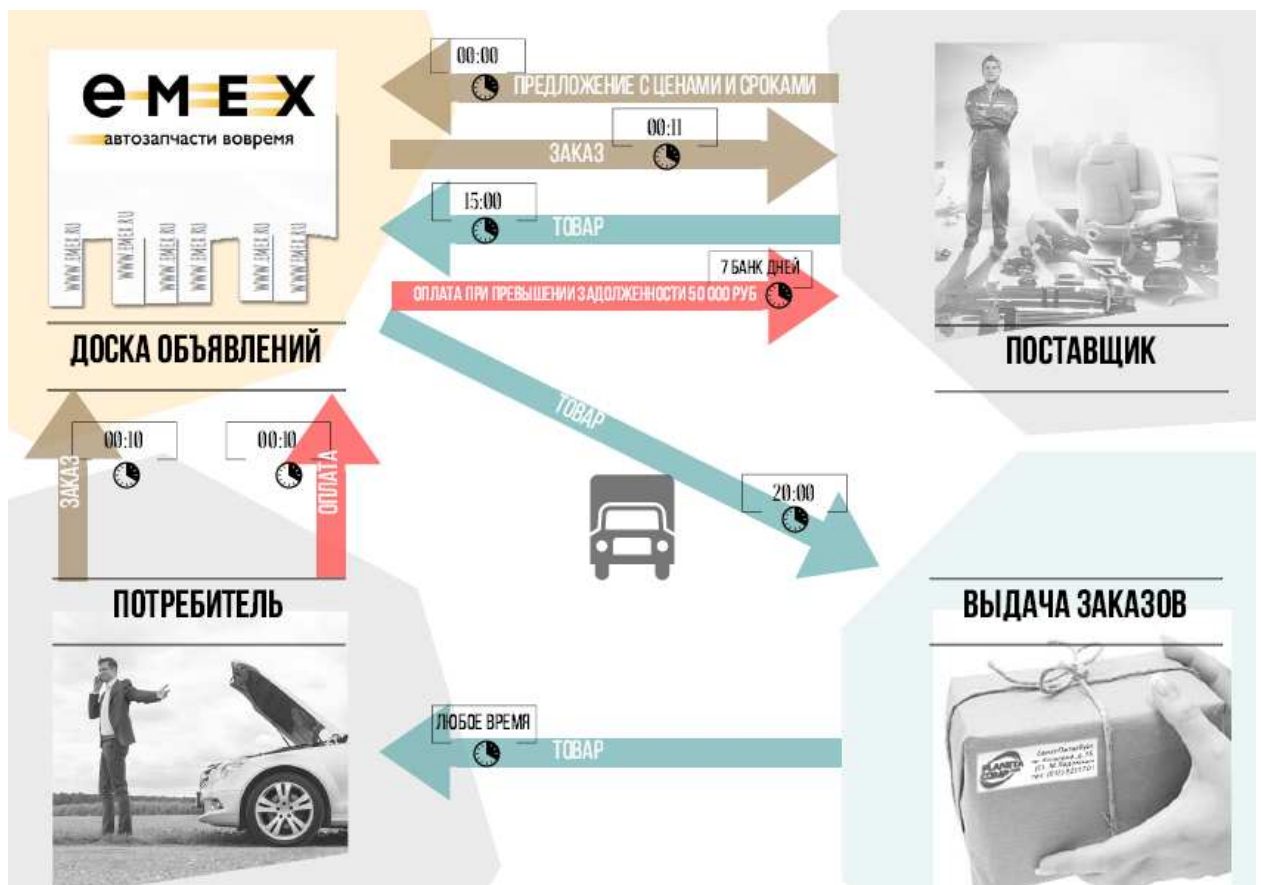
emex
автозапчасти вовремя

WWW.EMEX.RU
WWW.EMEX.RU
WWW.EMEX.RU
WWW.EMEX.RU
WWW.EMEX.RU
WWW.EMEX.RU

ДОСКА ОБЪЯВЛЕНИЙ

00:00
ПРЕДЛОЖЕНИЕ С ЦЕНАМИ И СРОКАМИ

00:11
ЗАКАЗ

15:00
ТОВАР

7 БАНК ДНЕЙ
ОПЛАТА ПРИ ПРЕВЫШЕНИИ ЗАДОЛЖЕННОСТИ 50 000 РУБ

ПОСТАВЩИК

ТОВАР

00:10
ЗАКАЗ

00:10
ОПЛАТА

20:00

ПОТРЕБИТЕЛЬ

ВЫДАЧА ЗАКАЗОВ

ЛЮБОЕ ВРЕМЯ
ТОВАР

PLANETA COMP
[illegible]